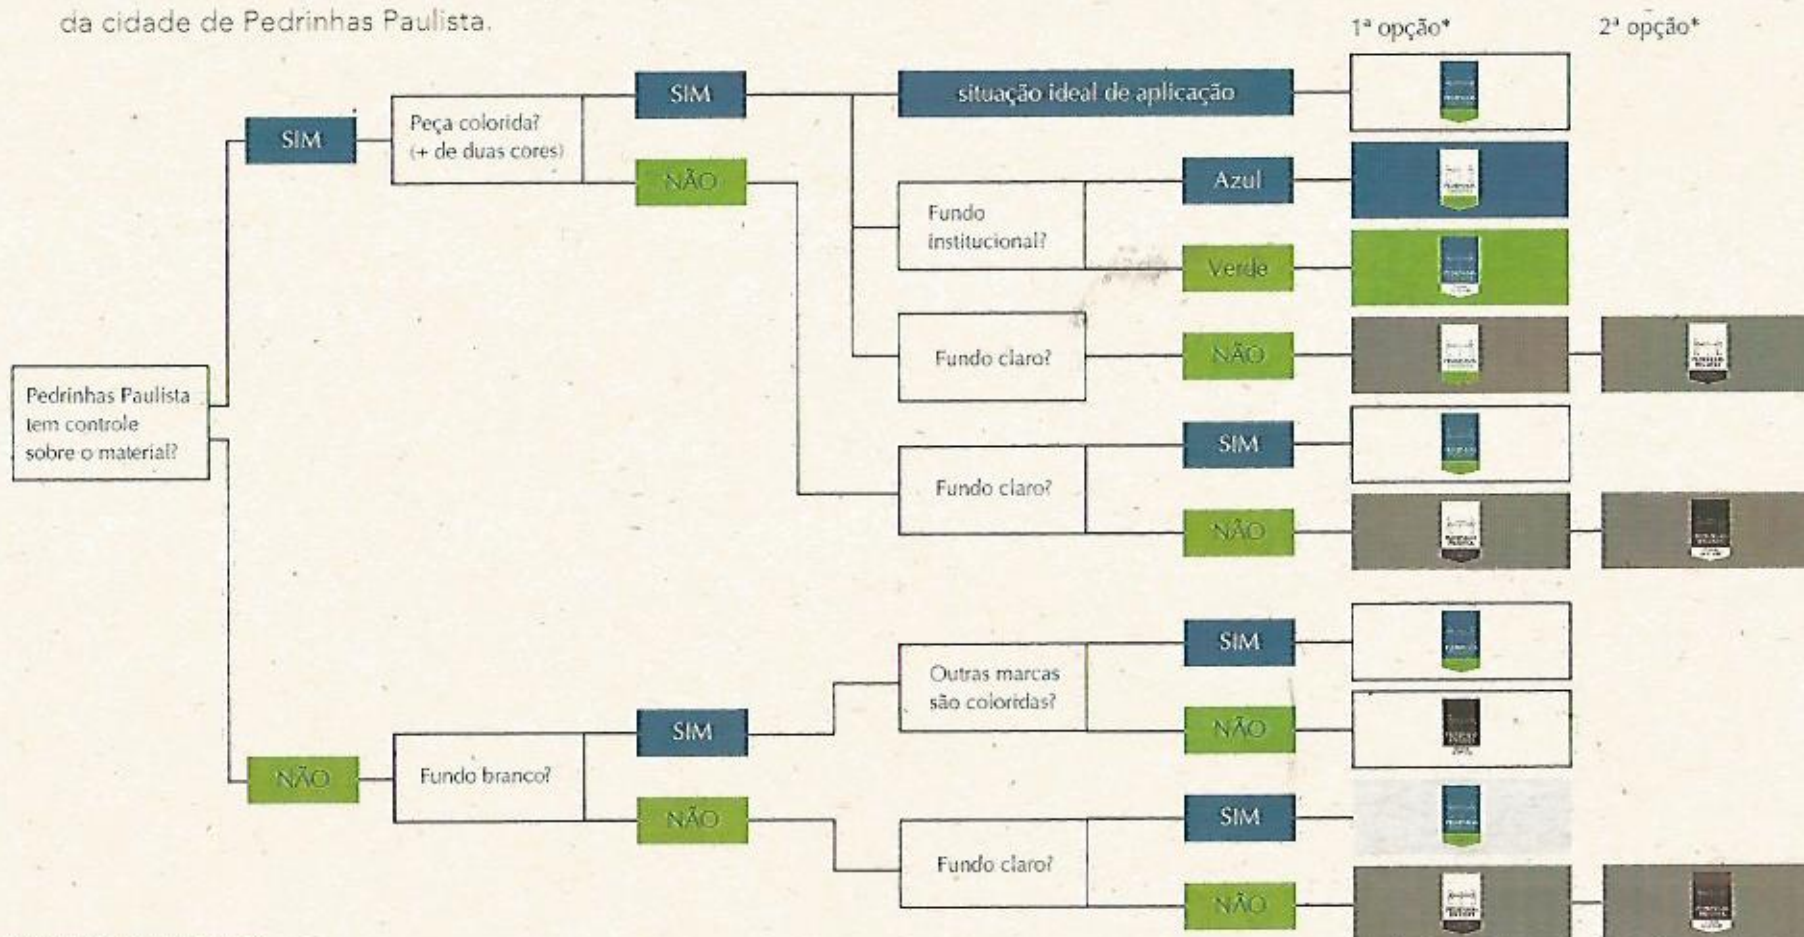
da cidade de Pedrinhas Paulista.

1ª opção*

2ª opção*

Pedrinhas Paulista tem controle sobre o material?

SIM

Peça colorida? (+ de duas cores)

SIM

situação ideal de aplicação

NÃO

Fundo institucional?

Azul

Verde

Fundo claro?

NÃO

Fundo claro?

SIM

NÃO

NÃO

Fundo branco?

SIM

Outras marcas são coloridas?

SIM

NÃO

NÃO

Fundo claro?

SIM

NÃO